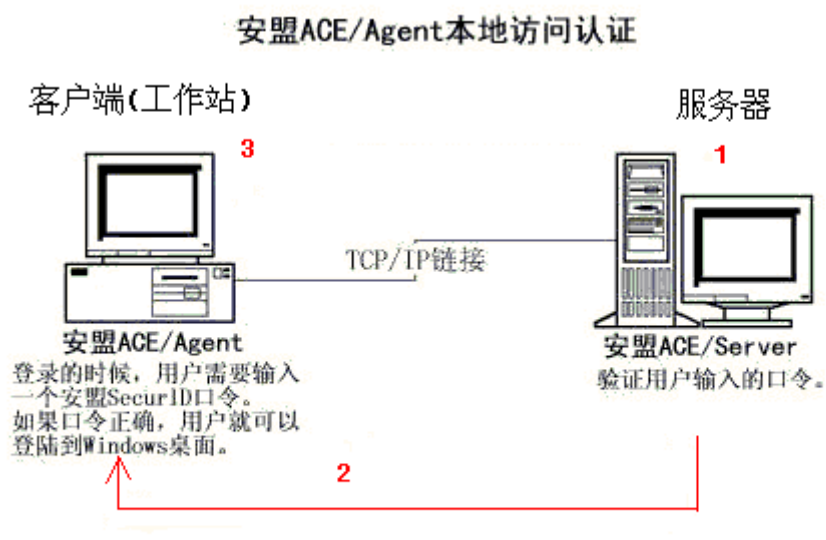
安盟ACE/Agent本地访问认证

客户端(工作站)

3

服务器

1

TCP/IP链接

安盟ACE/Agent
登录的时候，用户需要输入一个安盟SecurID口令。如果口令正确，用户就可以登陆到Windows桌面。

安盟ACE/Server
验证用户输入的口令。

2